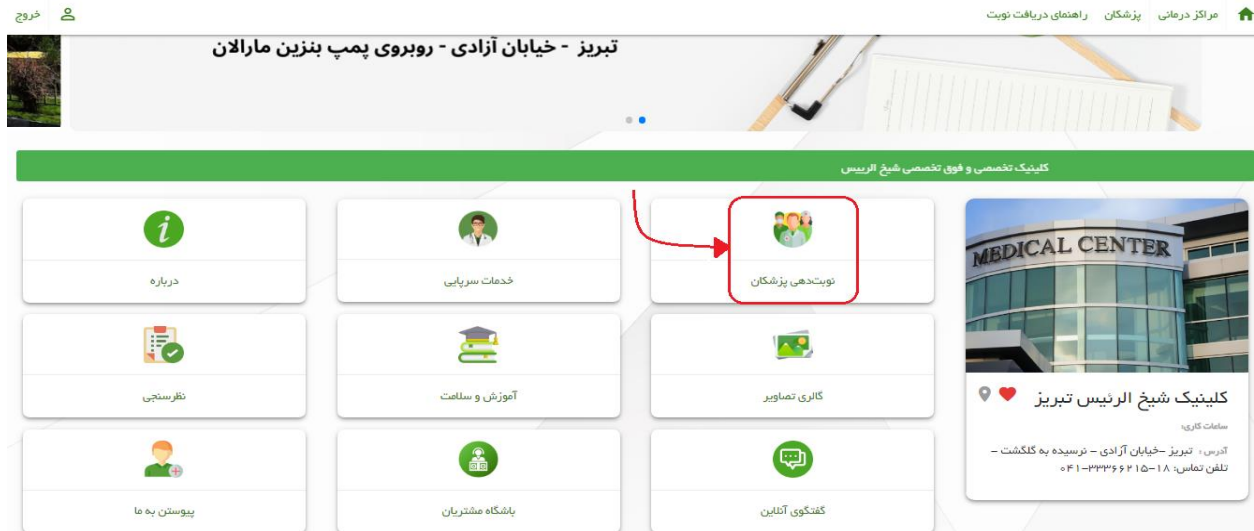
مراکز درمانی پزشکان راهنمای دریافت نوبت

خروج

تبریز - خیابان آزادی - روبروی پمپ بنزین مارالان

کلینیک تخصصی و فوق تخصصی شیخ الرییس

MEDICAL CENTER

کلینیک شیخ الرئیس تبریز

ساعات کاری:

آدرس: تبریز –خیابان آزادی – نرسیده به گلگشت – تلفن تماس: ۱۸-۰۴۱-۳۳۳۶۶۲۱۵

نوبت‌دهی پزشکان

خدمات سرپایی

درباره

گالری تصاویر

آموزش و سلامت

نظرسنجی

گفتگوی آنلاین

باشگاه مشتریان

پیوستن به ما